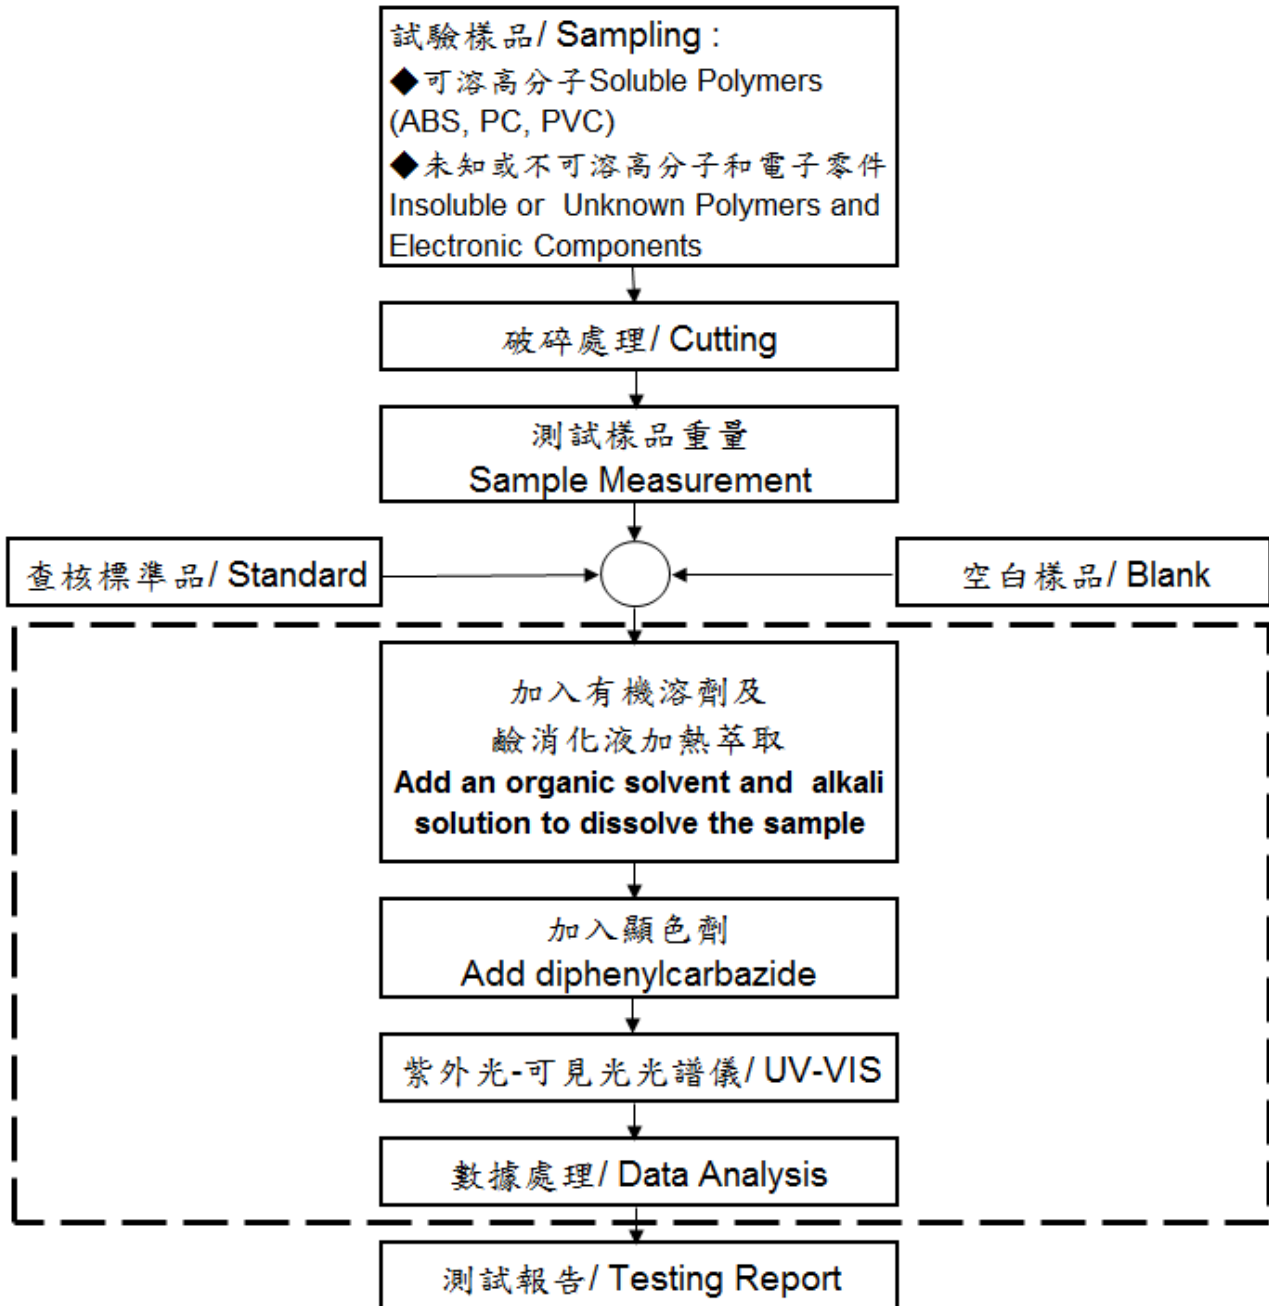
試驗樣品/ Sampling :
◆可溶高分子Soluble Polymers (ABS, PC, PVC)
◆未知或不可溶高分子和電子零件 Insoluble or Unknown Polymers and Electronic Components

破碎處理/ Cutting

測試樣品重量
Sample Measurement

查核標準品/ Standard

空白樣品/ Blank

加入有機溶劑及
鹼消化液加熱萃取
Add an organic solvent and alkali solution to dissolve the sample

加入顯色劑
Add diphenylcarbazide

紫外光-可見光光譜儀/ UV-VIS

數據處理/ Data Analysis

測試報告/ Testing Report